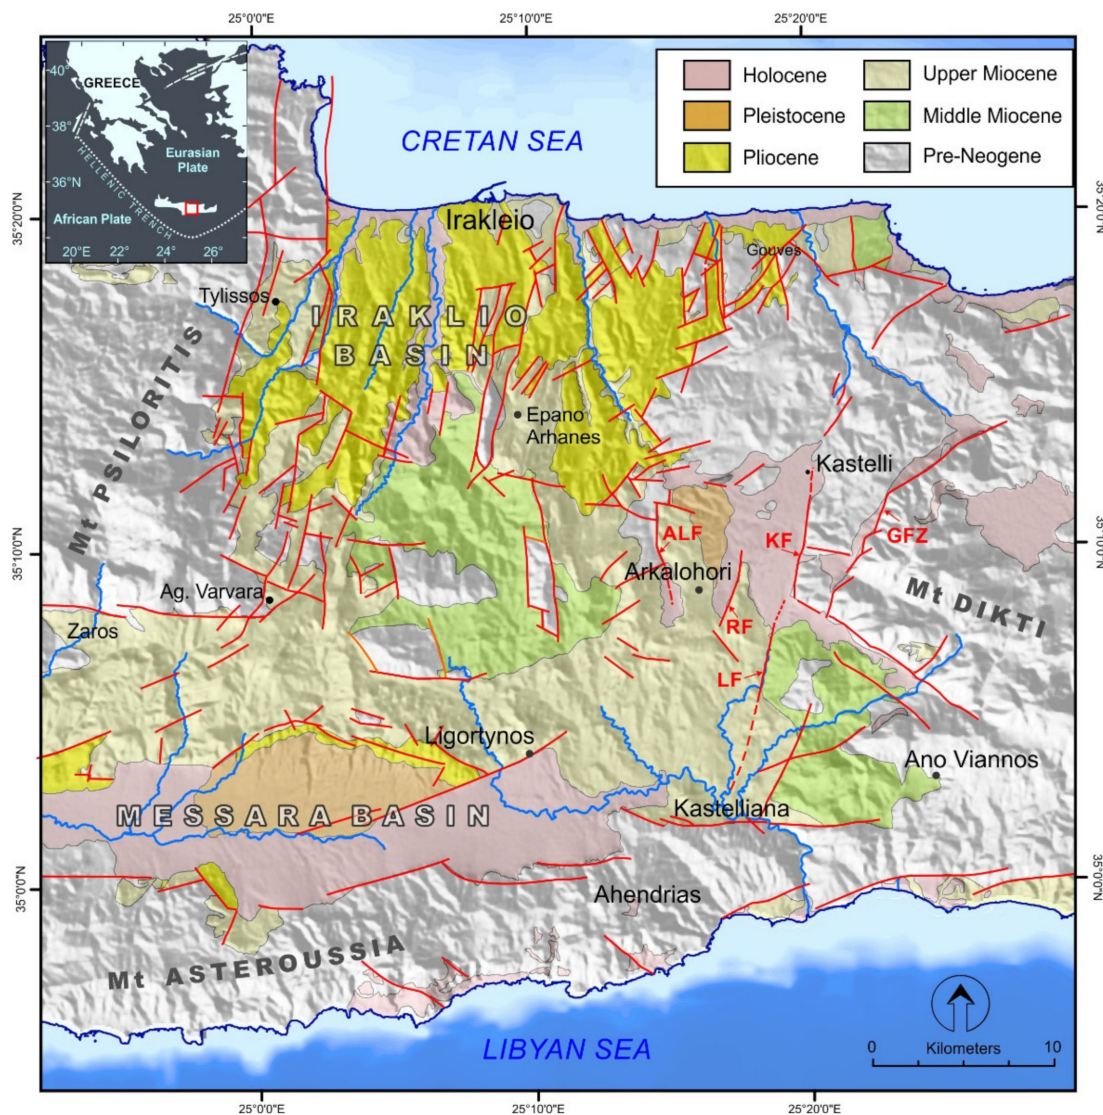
25°0'0"E 25°10'0"E 25°20'0"E

40° GREECE 38° 36° Eurasian Plate African Plate HELLENIC TRENCH 20°E 22° 24° 26°

| Holocene | Upper Miocene |
|---|---|
| Pleistocene | Middle Miocene |
| Pliocene | Pre-Neogene |

CRETAN SEA

35°20'0"N

Irakleio

Gouves

Tylissos

IRAKLIO BASIN

Mt PSILORITIS

Epano Arhanes

Kastelli

ALF

KF

GFZ

35°10'0"N

Arkalohori

Ag. Varvara

Zaros

Mt DIKTI

RF

LF

Ligortynos

Ano Viannos

MESSARA BASIN

Kastelliana

35°0'0"N

Ahendrias

Mt ASTEROUSSIA

LIBYAN SEA

0 Kilometers 10

25°0'0"E 25°10'0"E 25°20'0"E